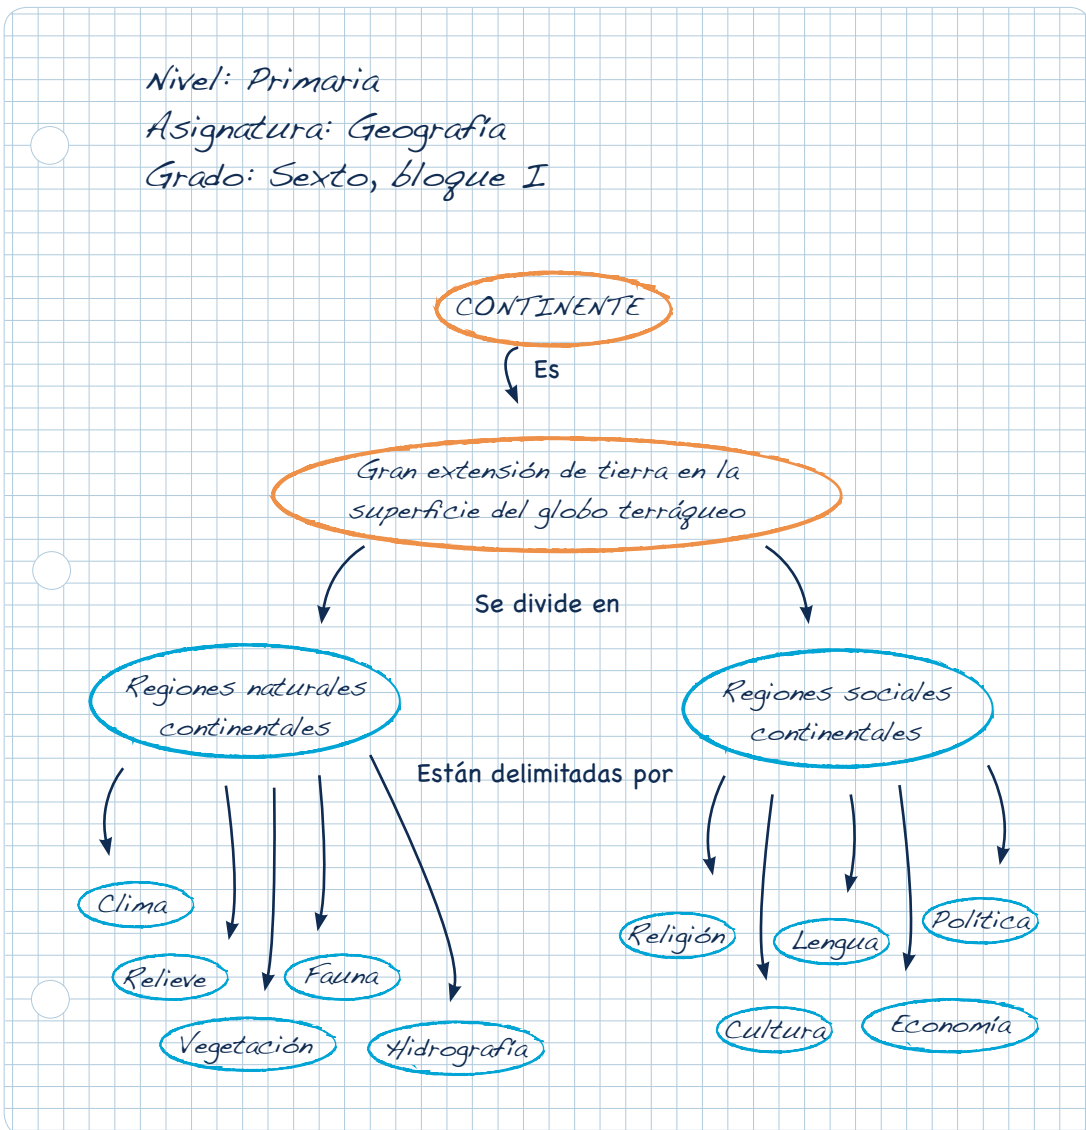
Nivel: Primaria
Asignatura: Geografía
Grado: Sexto, bloque I

CONTINENTE

Es

Gran extensión de tierra en la superficie del globo terráqueo

Se divide en

Regiones naturales continentales

Regiones sociales continentales

Están delimitadas por

Clima

Relieve

Vegetación

Fauna

Hidrografía

Religión

Cultura

Lengua

Economía

Política